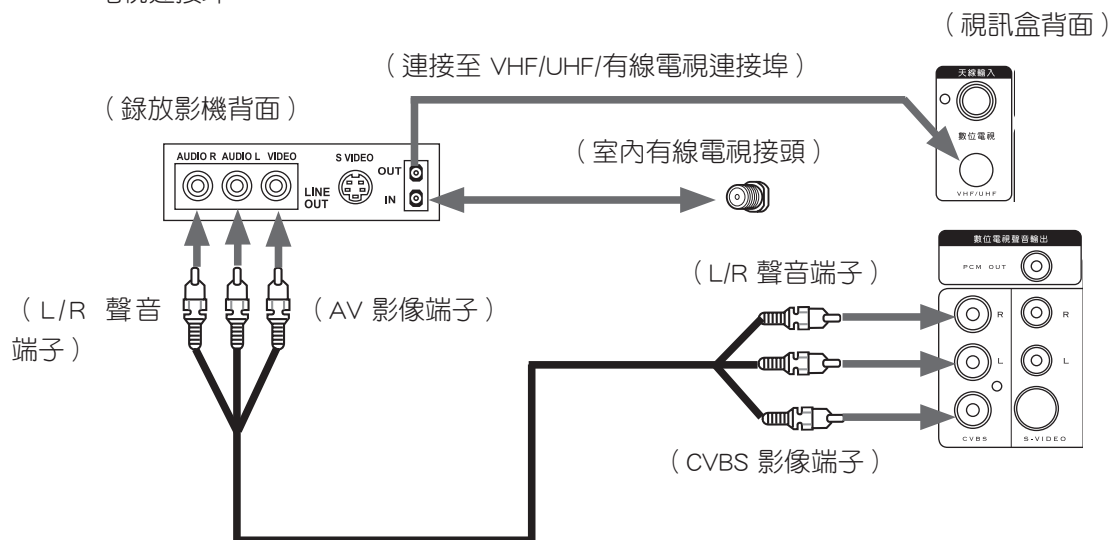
（視訊盒背面）

（連接至 VHF/UHF/有線電視連接埠）

（錄放影機背面）

AUDIO R AUDIO L VIDEO

S VIDEO

LINE OUT

OUT

IN

天線輸入

數位電視

VHF/UHF

（室內有線電視接頭）

數位電視聲音輸出

PCM OUT

（L/R 聲音端子）

R

R

L

L

CVBS

S-VIDEO

（L/R 聲音端子）

（AV 影像端子）

（CVBS 影像端子）